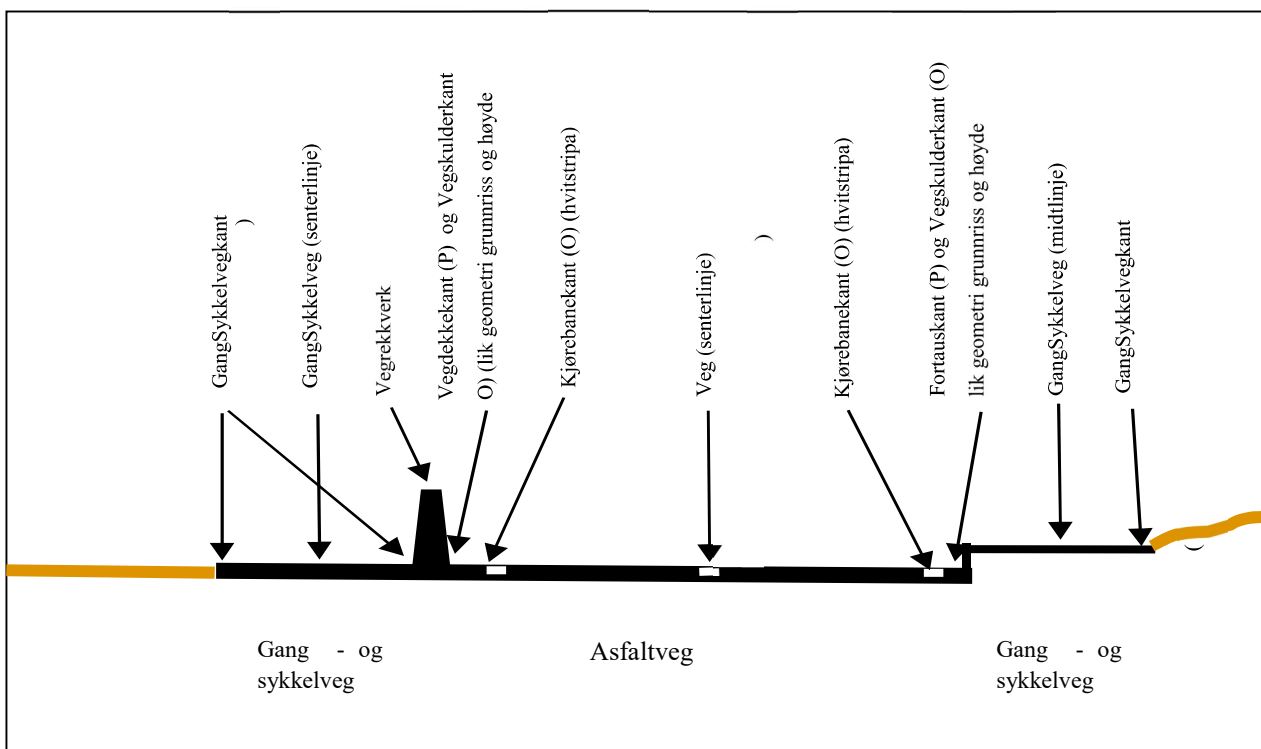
GangSykkelvegkant
)

GangSykkelveg (senterlinje)

Vegrekkverk

Vegdekkekant (P) og Vegskulderkant
O) (lik geometri grunnriss og høyde

Kjørebanekant (O) (hvitstripa)

Veg (senterlinje)
)

Kjørebanekant (O) (hvitstripa)

Fortauskant (P) og Vegskulderkant (O)
lik geometri grunnriss og høyde

GangSykkelveg (midtlinje)

GangSykkelvegkant
(

Gang - og sykkelveg

Asfaltveg

Gang - og sykkelveg